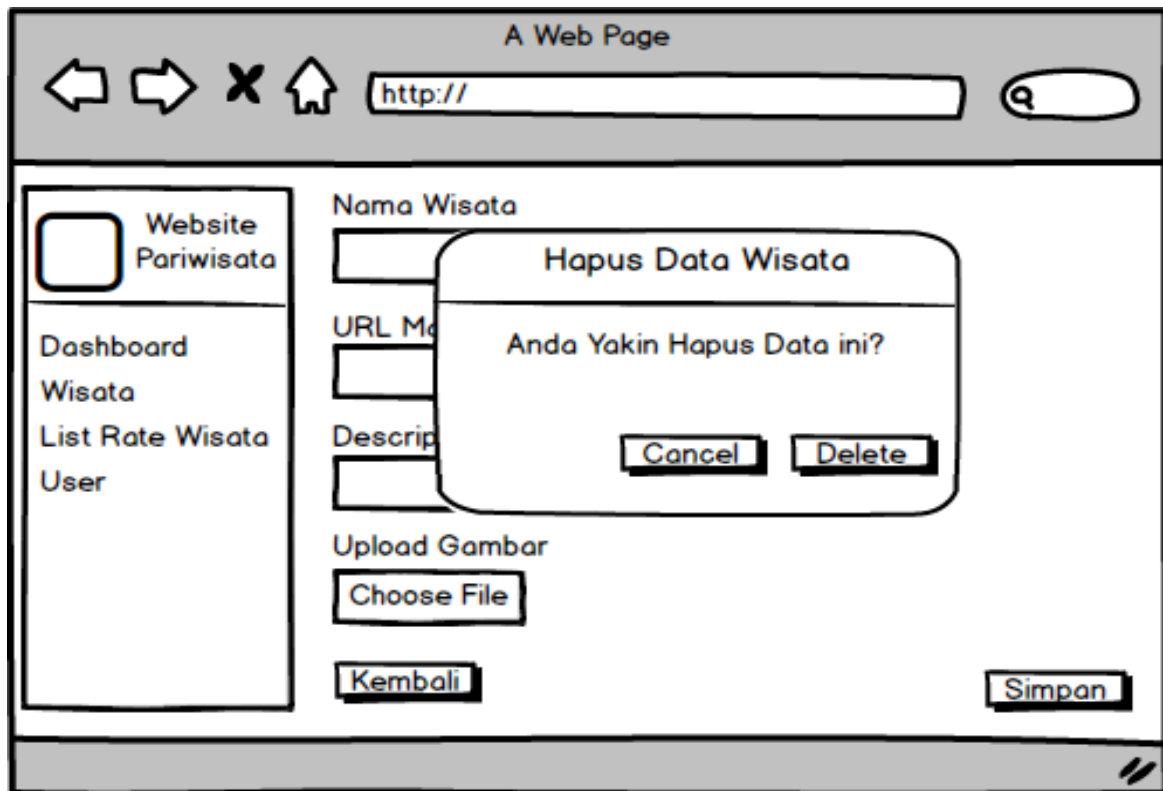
A Web Page

http://

Website Pariwisata

Dashboard
Wisata
List Rate Wisata
User

Nama Wisata

URL Ma

Descrip

Hapus Data Wisata

Anda Yakin Hapus Data ini?

Cancel Delete

Upload Gambar

Choose File

Kembali

Simpan